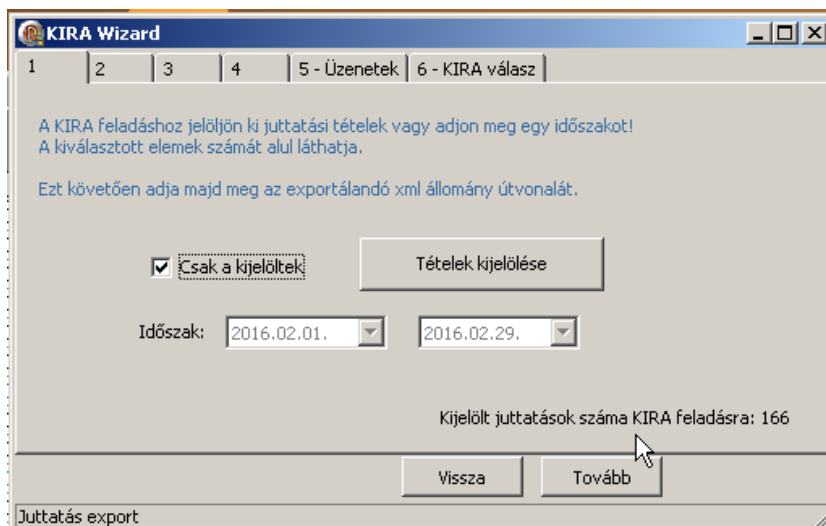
KIRA Wizard

1 | 2 | 3 | 4 | 5 - Üzenetek | 6 - KIRA válasz

A KIRA feladáshoz jelöljön ki juttatási tételek vagy adjon meg egy időszakot!
A kiválasztott elemek számát alul láthatja.

Ezt követően adja majd meg az exportálandó xml állomány útvonalát.

☑ Csak a kijelöltek

Tételek kijelölése

Időszak: 2016.02.01. 2016.02.29.

Kijelölt juttatások száma KIRA feladásra: 166

Vissza

Tovább

Juttatás export